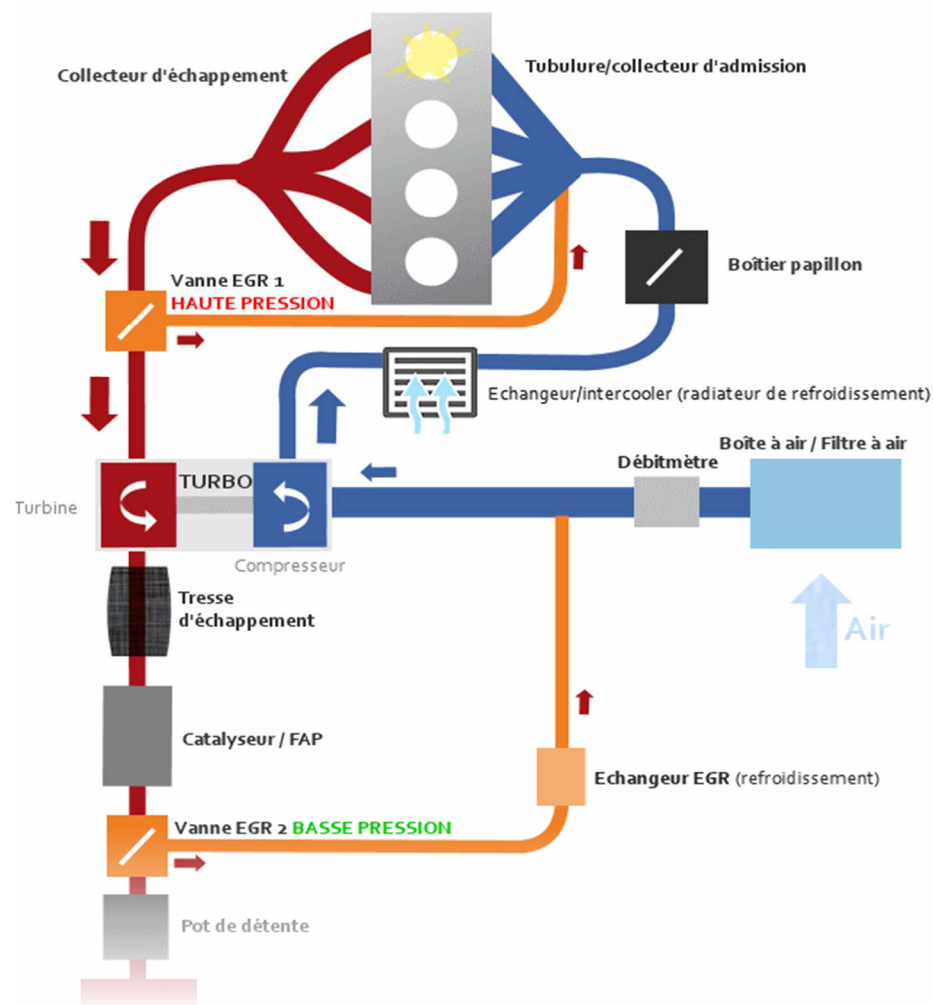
Collecteur d'échappement

Tubulure/collecteur d'admission

Boîtier papillon

Vanne EGR 1
HAUTE PRESSION

Echangeur/intercooler (radiateur de refroidissement)

Boîte à air / Filtre à air

Débitmètre

TURBO

Turbine

Compresseur

Tresse d'échappement

Air

Catalyseur / FAP

Echangeur EGR (refroidissement)

Vanne EGR 2 BASSE PRESSION

Pot de détente